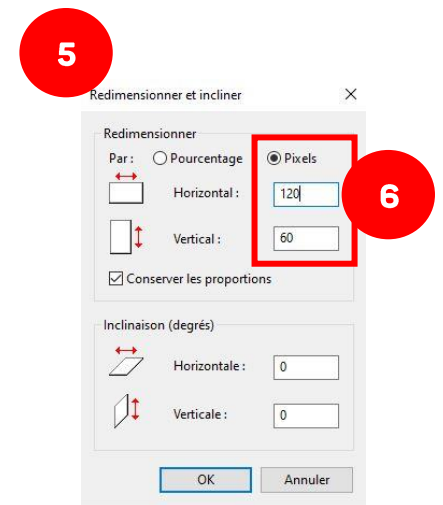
5

Redimensionner et incliner ×

Redimensionner

Par : Pourcentage Pixels

Horizontal : 120

Vertical : 60

6

Conserver les proportions

Inclinaison (degrés)

Horizontale : 0

Verticale : 0

OK Annuler